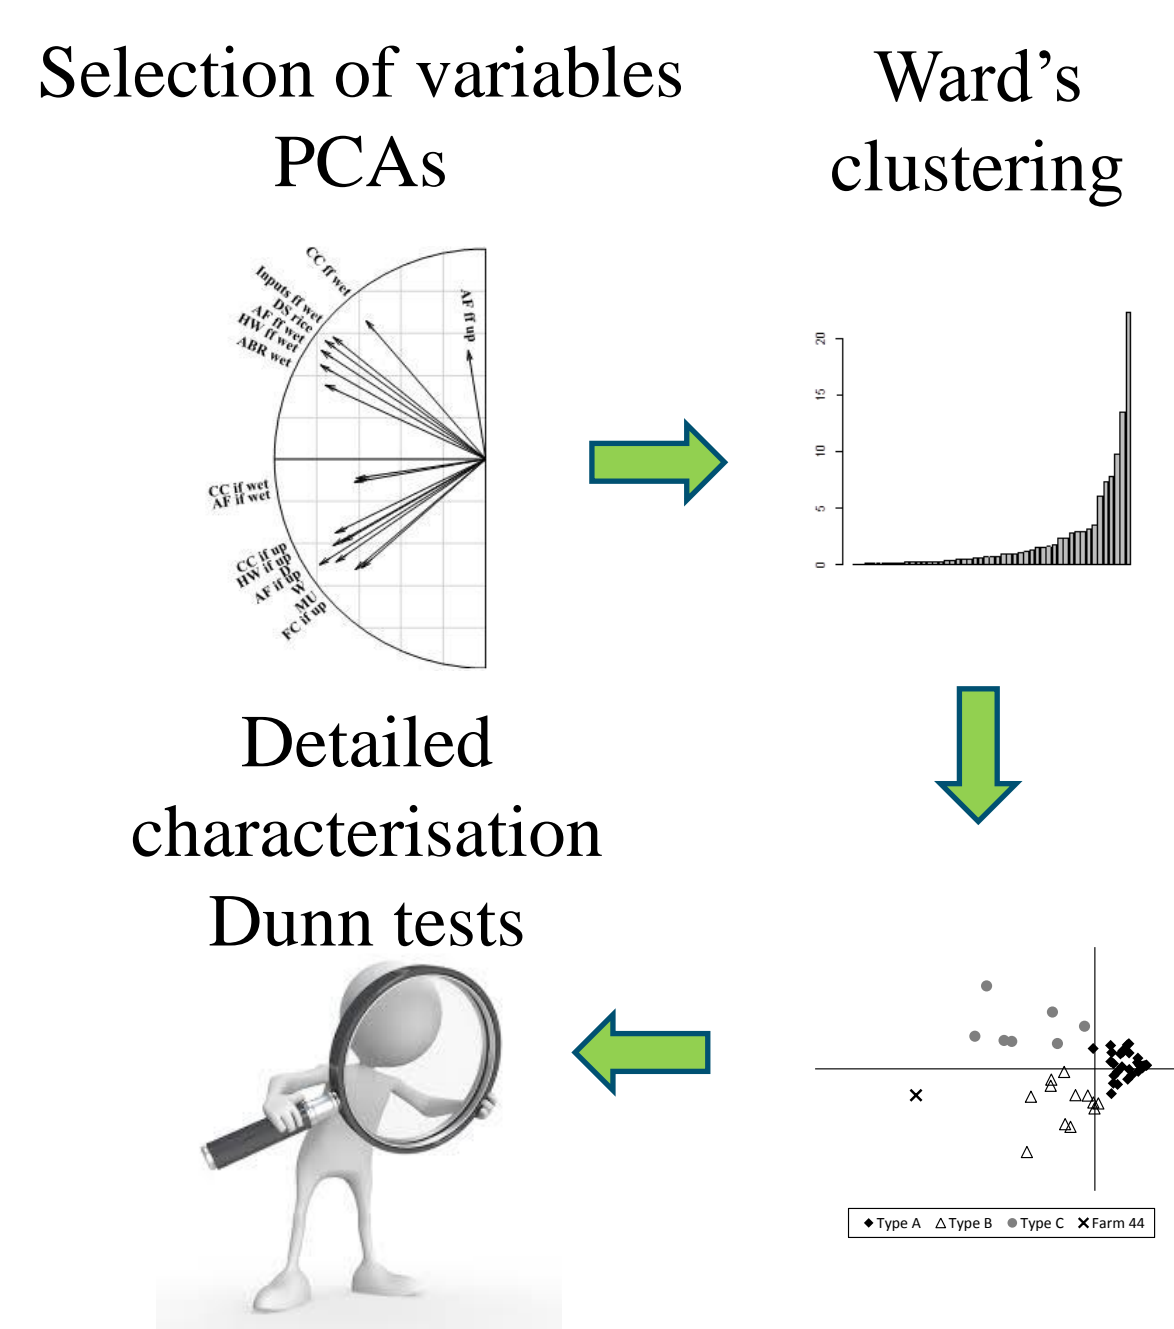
Selection of variables
PCAs

Ward's clustering

CC ff wet
Inputs ff wet
DS rice
AF ff wet
HW ff wet
ABR wet
AF ff up
CC if wet
AF if wet
CC if up
HW if up
D
AF if up
W
MU
FC if up

0
5
10
15
20

Detailed characterisation
Dunn tests

Type A
Type B
Type C
Farm 44